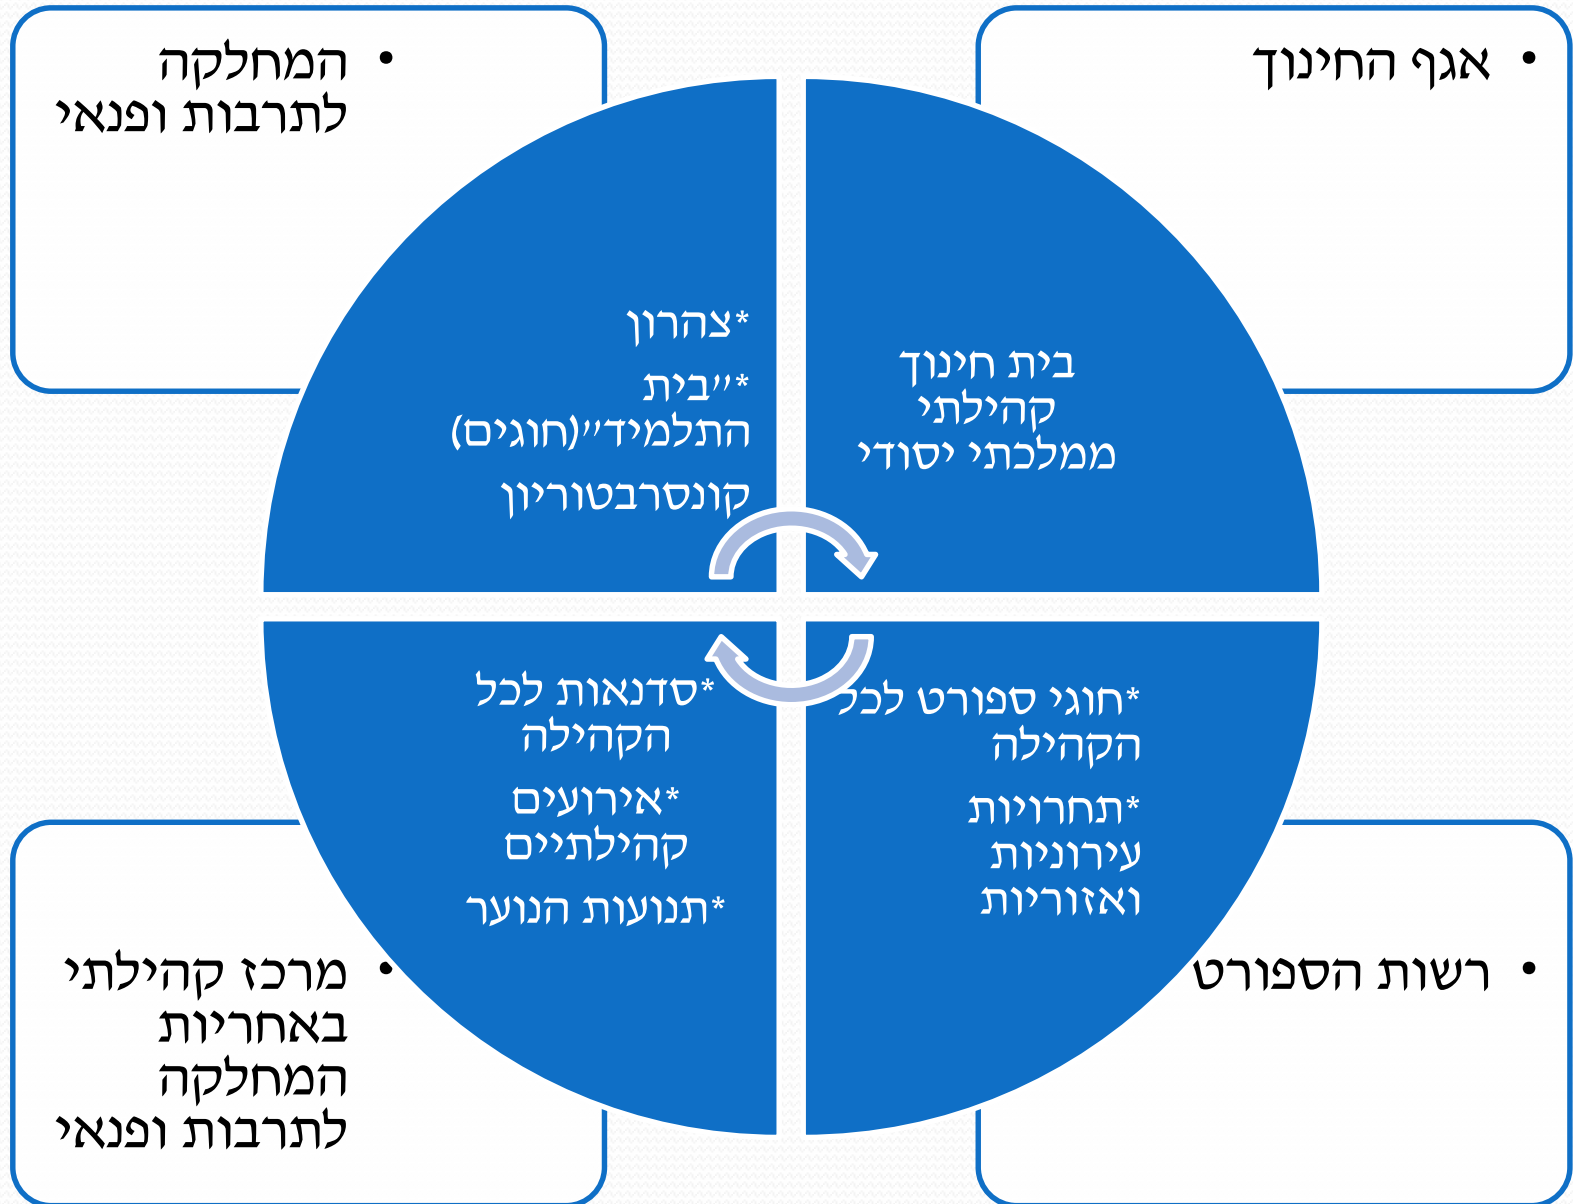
• אגף החינוך

• המחלקה לתרבות ופנאי

בית חינוך קהילתי ממלכתי יסודי

*צהרון
*"בית התלמיד"(חוגים)
קונסרבטוריון

*חוגי ספורט לכל הקהילה
*תחרויות עירוניות ואזוריות

*סדנאות לכל הקהילה
*אירועים קהילתיים
*תנועות הנוער

• רשות הספורט

• מרכז קהילתי באחריות המחלקה לתרבות ופנאי